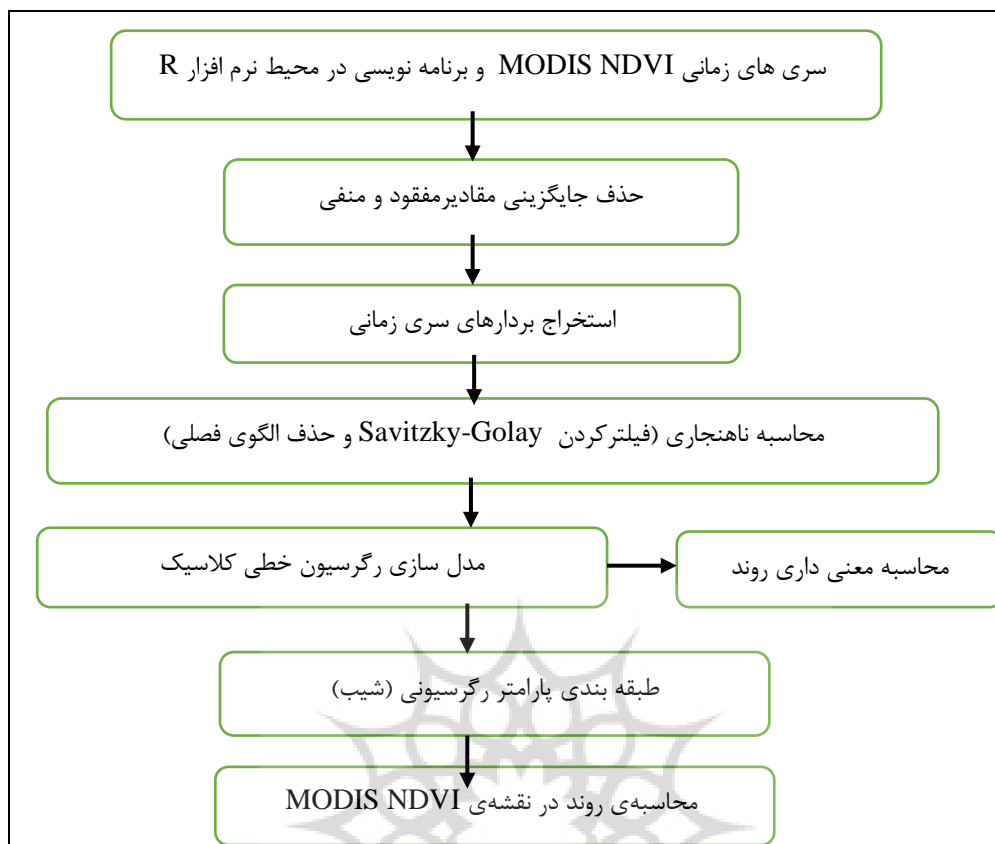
سری های زمانی MODIS NDVI و برنامه نویسی در محیط نرم افزار R

حذف جایگزینی مقادیرمفقود و منفی

استخراج بردارهای سری زمانی

محاسبه ناهنجاری (فیلترکردن Savitzky-Golay و حذف الگوی فصلی)

مدل سازی رگرسیون خطی کلاسیک

محاسبه معنی داری روند

طبقه بندی پارامتر رگرسیونی (شیب)

محاسبه‌ی روند در نقشه‌ی MODIS NDVI